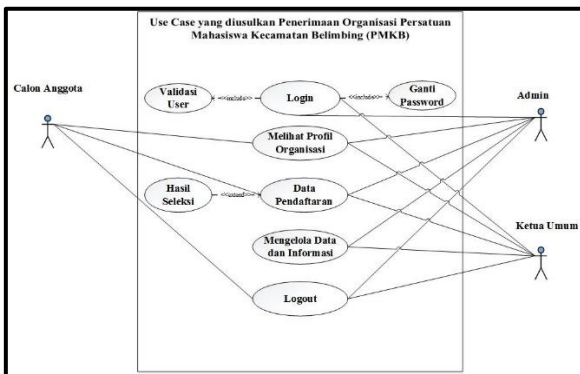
Use Case yang diusulkan Penerimaan Organisasi Persatuan Mahasiswa Kecamatan Belimbing (PMKB)

Calon Anggota

Validasi User

<<include>>

Login

<<include>>

Ganti Password

Admin

Melihat Profil Organisasi

Hasil Seleksi

<<extend>>

Data Pendaftaran

Ketua Umum

Mengelola Data dan Informasi

Logout